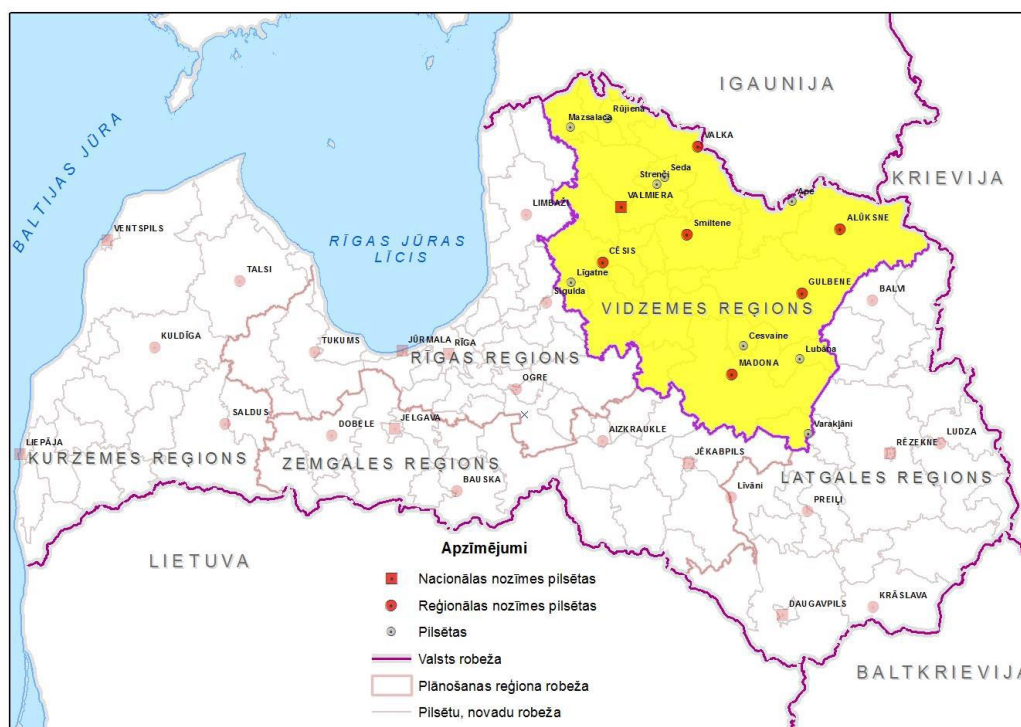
BALTIJAS JŪRA

RĪGAS JŪRAS LĪCIS

IGAUNIJA

KRIEVIJA

Rūjiena
Mazsalaca
VALKA
Seda
Strenči
VALMIERA
Ape
LIMBAŽI
ALŪKSNE
Smiltene
CĒSIS
Līgatne
Sigulda
GULBENE
BALVI
VIDZEMES REĢIONS
Cesvaine
Lubāna
MADONA
Varakļāni

VENTSPILS
TALSI
KULDĪGA
TUKUMS
JŪRMALA
RĪGA
RĪGAS REĢIONS
OGRE
SALDUS
DOBELE
JELGAVA
AIZKRAUKLE
LIEPĀJA
KURZEMES REĢIONS
ZEMGALES REĢIONS
BAUSKA
JĒKABPILS
RĒZEKNE
LUDZA
LATGALES REĢIONS
Līvāni
PREIĻI
DAUGAVPILS
KRĀSLAVA

LIETUVA

BALTKRIEVIJA

Apzīmējumi
Nacionālas nozīmes pilsētas
Reģionālas nozīmes pilsētas
Pilsētas
Valsts robeža
Plānošanas reģiona robeža
Pilsētu, novadu robeža